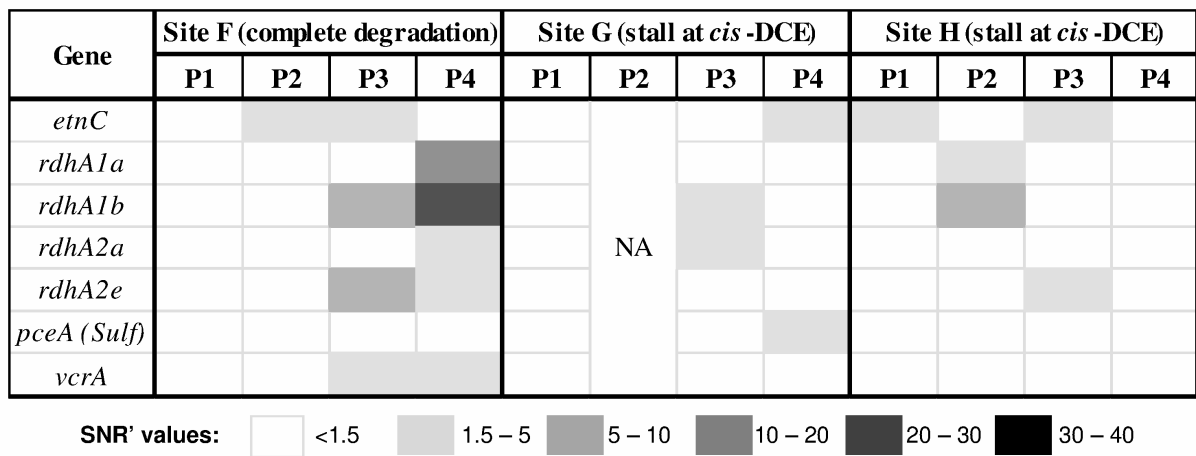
| Gene | Site F (complete degradation) P1 | P2 | P3 | P4 | Site G (stall at *cis* -DCE) P1 | P2 | P3 | P4 | Site H (stall at *cis* -DCE) P1 | P2 | P3 | P4 |
|---|---|---|---|---|---|---|---|---|---|---|---|---|
| *etnC* | | | | | | | | | | | | |
| *rdhA1a* | | | | | | | | | | | | |
| *rdhA1b* | | | | | | | | | | | | |
| *rdhA2a* | | | | | | NA | | | | | | |
| *rdhA2e* | | | | | | | | | | | | |
| *pceA (Sulf)* | | | | | | | | | | | | |
| *vcrA* | | | | | | | | | | | | |

SNR' values: <1.5 1.5 – 5 5 – 10 10 – 20 20 – 30 30 – 40